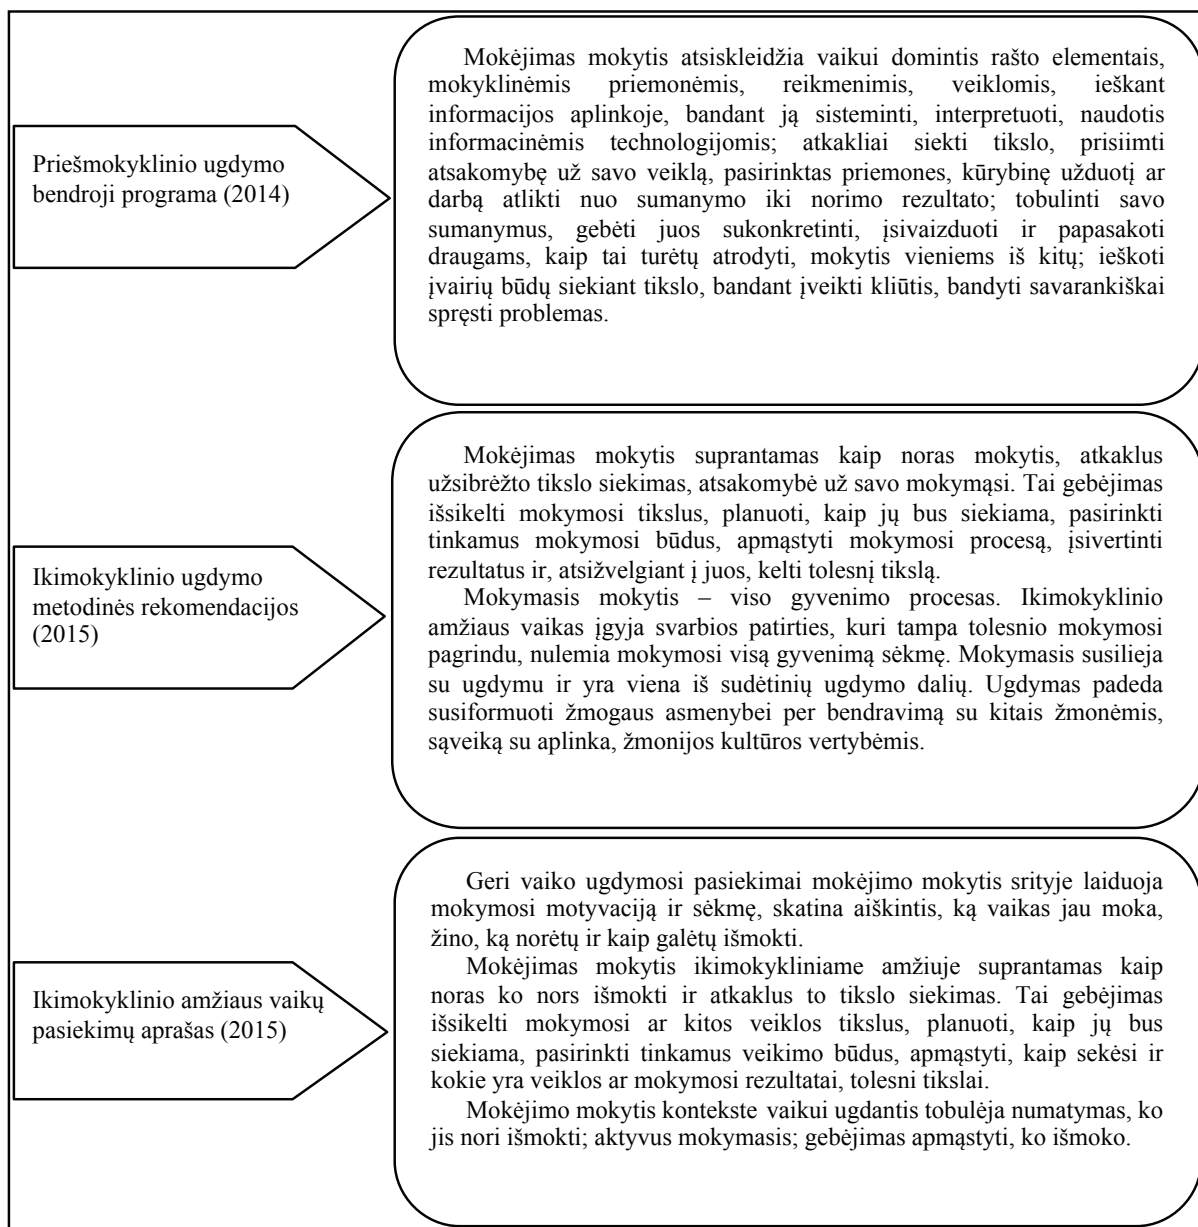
Priešmokyklinio ugdymo bendroji programa (2014)

Mokėjimas mokytis atsiskleidžia vaikui domintis rašto elementais, mokyklinėmis priemonėmis, reikmenimis, veiklomis, ieškant informacijos aplinkoje, bandant ją sisteminti, interpretuoti, naudotis informacinėmis technologijomis; atkakliai siekti tikslo, prisiimti atsakomybę už savo veiklą, pasirinktas priemones, kūrybinę užduotį ar darbą atlikti nuo sumanymo iki norimo rezultato; tobulinti savo sumanymus, gebėti juos sukonkretinti, įsivaizduoti ir papasakoti draugams, kaip tai turėtų atrodyti, mokytis vieniems iš kitų; ieškoti įvairių būdų siekiant tikslo, bandant įveikti kliūtis, bandyti savarankiškai spręsti problemas.

Ikimokyklinio ugdymo metodinės rekomendacijos (2015)

Mokėjimas mokytis suprantamas kaip noras mokytis, atkaklus užsibrėžto tikslo siekimas, atsakomybė už savo mokymąsi. Tai gebėjimas išsikelti mokymosi tikslus, planuoti, kaip jų bus siekiama, pasirinkti tinkamus mokymosi būdus, apmąstyti mokymosi procesą, įsivertinti rezultatus ir, atsižvelgiant į juos, kelti tolesnį tikslą.

Mokymasis mokytis – viso gyvenimo procesas. Ikimokyklinio amžiaus vaikas įgyja svarbios patirties, kuri tampa tolesnio mokymosi pagrindu, nulemia mokymosi visą gyvenimą sėkmę. Mokymasis susilieja su ugdymu ir yra viena iš sudėtinių ugdymo dalių. Ugdymas padeda susiformuoti žmogaus asmenybei per bendravimą su kitais žmonėmis, sąveiką su aplinka, žmonijos kultūros vertybėmis.

Ikimokyklinio amžiaus vaikų pasiekimų aprašas (2015)

Geri vaiko ugdymosi pasiekimai mokėjimo mokytis srityje laiduoja mokymosi motyvaciją ir sėkmę, skatina aiškintis, ką vaikas jau moka, žino, ką norėtų ir kaip galėtų išmokti.

Mokėjimas mokytis ikimokykliniame amžiuje suprantamas kaip noras ko nors išmokti ir atkaklus to tikslo siekimas. Tai gebėjimas išsikelti mokymosi ar kitos veiklos tikslus, planuoti, kaip jų bus siekiama, pasirinkti tinkamus veikimo būdus, apmąstyti, kaip sekėsi ir kokie yra veiklos ar mokymosi rezultatai, tolesni tikslai.

Mokėjimo mokytis kontekste vaikui ugdantis tobulėja numatymas, ko jis nori išmokti; aktyvus mokymasis; gebėjimas apmąstyti, ko išmoko.